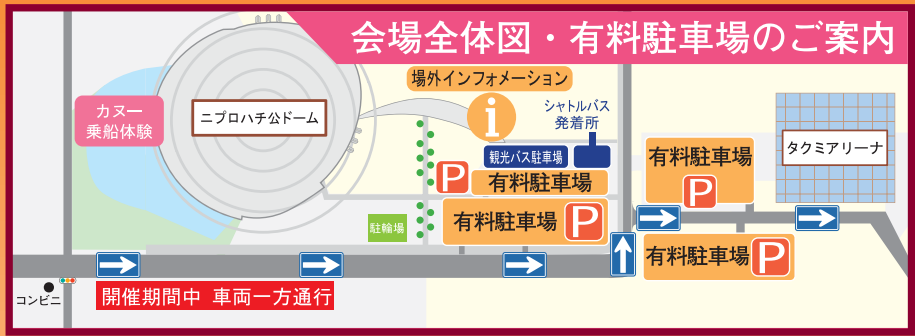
会場全体図・有料駐車場のご案内

場外インフォメーション

i

シャトルバス
発着所

カヌー
乗船体験

ニプロハチ公ドーム

観光バス駐車場

P 有料駐車場

有料駐車場 P

駐輪場

有料駐車場
P

タクミアリーナ

有料駐車場 P

コンビニ

開催期間中 車両一方通行